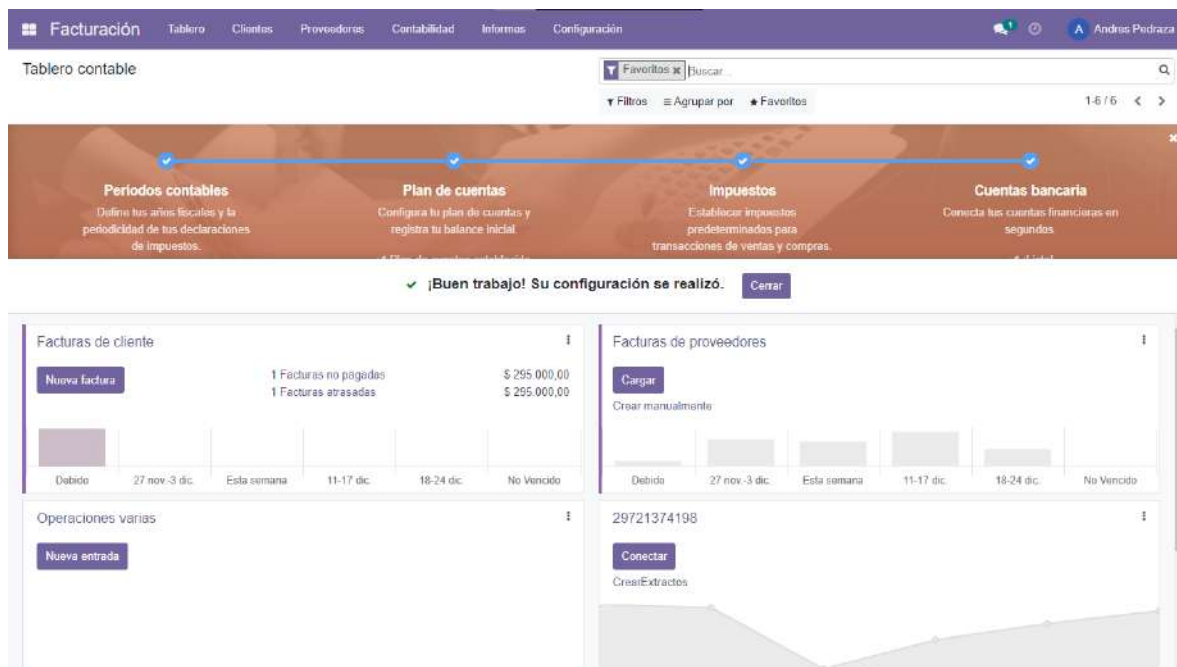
Facturación Tablero Clientes Proveedores Contabilidad Informes Configuración

1 A Andres Pedraza

Tablero contable

Favoritos x Buscar...

Filtros ≡ Agrupar por ★ Favoritos

1-6 / 6 < >

Periodos contables
Define tus años fiscales y la periodicidad de tus declaraciones de impuestos.

Plan de cuentas
Configura tu plan de cuentas y registra tu balance inicial.

Impuestos
Establecer impuestos predeterminados para transacciones de ventas y compras.

Cuentas bancaria
Conecta tus cuentas financieras en segundos.

✔ ¡Buen trabajo! Su configuración se realizó. Cerrar

Facturas de cliente

Nueva factura

1 Facturas no pagadas $ 295.000,00
1 Facturas atrasadas $ 295.000,00

Debido 27 nov.-3 dic. Esta semana 11-17 dic. 18-24 dic. No Vencido

Facturas de proveedores

Cargar

Crear manualmente

Debido 27 nov.-3 dic. Esta semana 11-17 dic. 18-24 dic. No Vencido

Operaciones varias

Nueva entrada

29721374198

Conectar

CrearExtractos